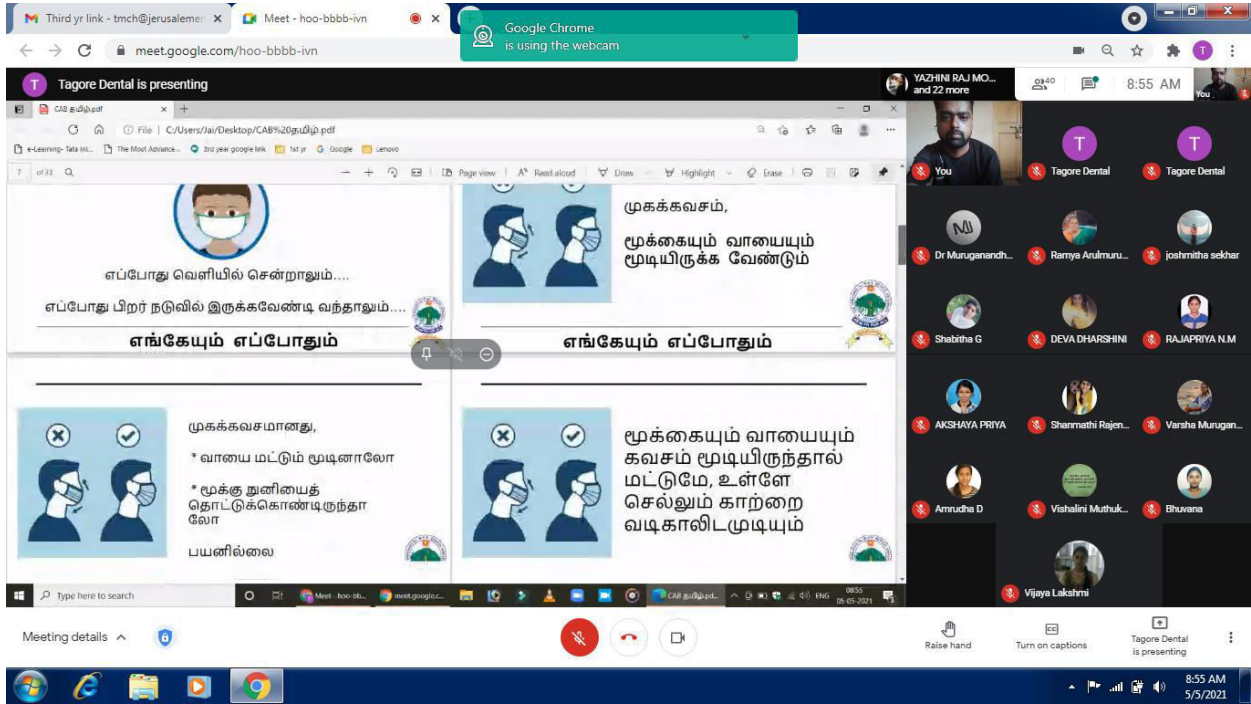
M Third yr link - tmch@jerusalemen ×
Meet - hoo-bbbb-ivn ×
Google Chrome
is using the webcam
meet.google.com/hoo-bbbb-ivn
T Tagore Dental is presenting
YAZHINI RAJ MO... and 22 more
40
8:55 AM
You
CAB தமிழ்.pdf ×
File | C:/Users/Jai/Desktop/CAB%20தமிழ்.pdf
e-Learning- Tata Int... The Most Advance... 3rd year google link 1st yr Google Lenovo
7 of 31
Page view | Read aloud | Draw | Highlight | Erase
எப்போது வெளியில் சென்றாலும்....
எப்போது பிறர் நடுவில் இருக்கவேண்டி வந்தாலும்....
எங்கேயும் எப்போதும்
முகக்கவசம்,
மூக்கையும் வாயையும் மூடியிருக்க வேண்டும்
எங்கேயும் எப்போதும்
முகக்கவசமானது,
* வாயை மட்டும் மூடினாலோ
* மூக்கு நுனியைத் தொட்டுக்கொண்டிருந்தாலோ
பயனில்லை
மூக்கையும் வாயையும் கவசம் மூடியிருந்தால் மட்டுமே, உள்ளே செல்லும் காற்றை வடிகாலிடமுடியும்
Type here to search
Meet - hoo-bb... meet.google.c... CAB தமிழ்.pd... ENG 08:55 05-05-2021
You
T Tagore Dental
T Tagore Dental
Dr Muruganandh...
Ramya Arulmuru...
joshmitha sekhar
Shabitha G
DEVA DHARSHINI
RAJAPRIYA N.M
AKSHAYA PRIYA
Shanmathi Rajen...
Varsha Murugan...
Amrudha D
Vishalini Muthuk...
Bhuvana
Vijaya Lakshmi
Meeting details
Raise hand
Turn on captions
Tagore Dental is presenting
8:55 AM
5/5/2021